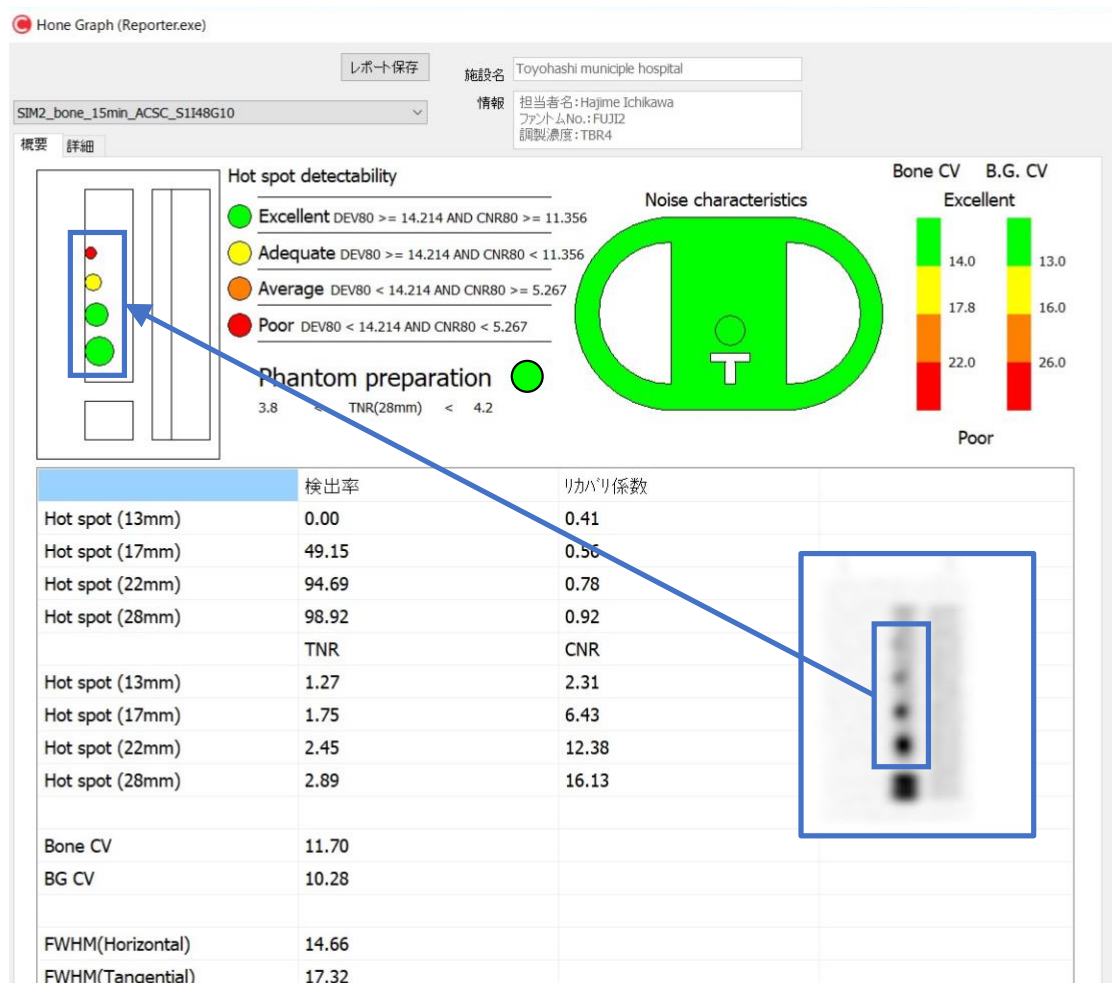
Hone Graph (Reporter.exe)

レポート保存

施設名 Toyohashi municiple hospital

情報 担当者名:Hajime Ichikawa
ファントムNo.:FUJI2
調製濃度:TBR4

SIM2_bone_15min_ACSC_S1I48G10

概要 詳細

Hot spot detectability

Excellent DEV80 >= 14.214 AND CNR80 >= 11.356

Adequate DEV80 >= 14.214 AND CNR80 < 11.356

Average DEV80 < 14.214 AND CNR80 >= 5.267

Poor DEV80 < 14.214 AND CNR80 < 5.267

Phantom preparation

3.8 < TNR(28mm) < 4.2

Noise characteristics

Bone CV B.G. CV

Excellent

14.0 13.0

17.8 16.0

22.0 26.0

Poor

| | 検出率 | リカバリ係数 |
|---|---|---|
| Hot spot (13mm) | 0.00 | 0.41 |
| Hot spot (17mm) | 49.15 | 0.56 |
| Hot spot (22mm) | 94.69 | 0.78 |
| Hot spot (28mm) | 98.92 | 0.92 |
| | TNR | CNR |
| Hot spot (13mm) | 1.27 | 2.31 |
| Hot spot (17mm) | 1.75 | 6.43 |
| Hot spot (22mm) | 2.45 | 12.38 |
| Hot spot (28mm) | 2.89 | 16.13 |
| | | |
| Bone CV | 11.70 | |
| BG CV | 10.28 | |
| | | |
| FWHM(Horizontal) | 14.66 | |
| FWHM(Tangential) | 17.32 | |